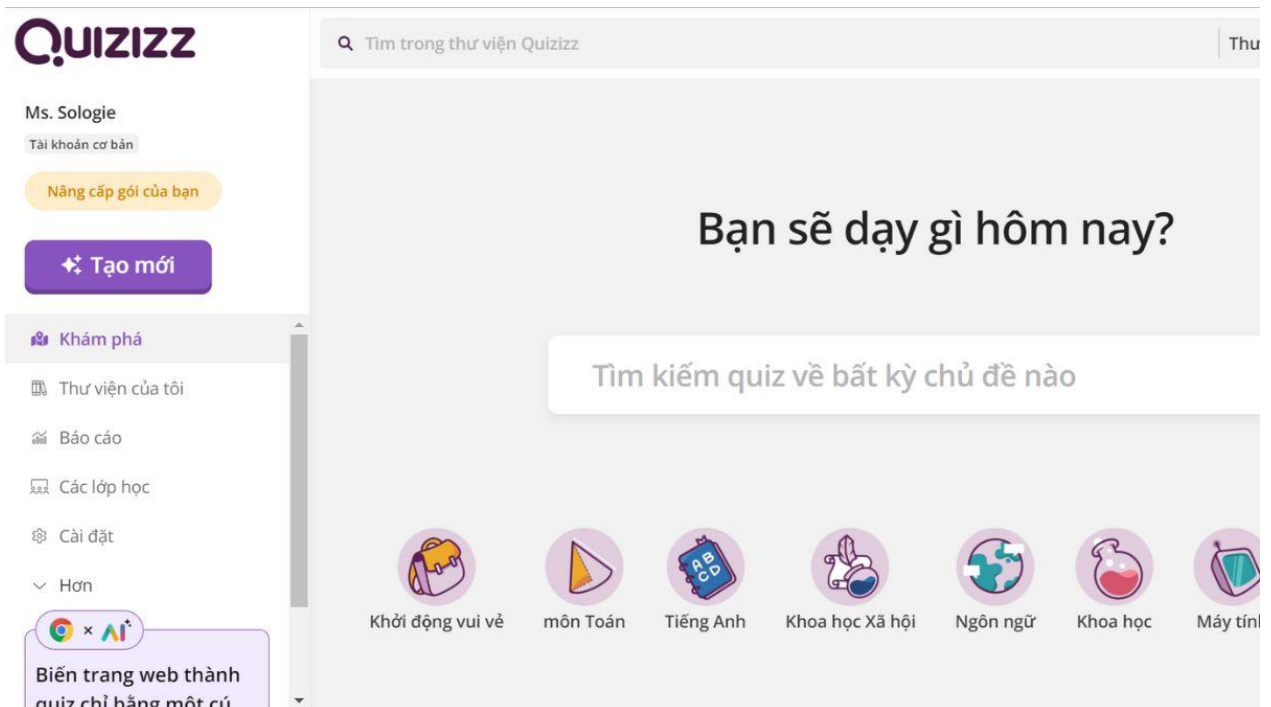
QUIZIZZ

Tìm trong thư viện Quizizz

Thư

Ms. Sologie

Tài khoản cơ bản

Nâng cấp gói của bạn

Tạo mới

Khám phá

Thư viện của tôi

Báo cáo

Các lớp học

Cài đặt

Hơn

× AI

Biến trang web thành quiz chỉ bằng một cú

Bạn sẽ dạy gì hôm nay?

Tìm kiếm quiz về bất kỳ chủ đề nào

ABCD

Khởi động vui vẻ

môn Toán

Tiếng Anh

Khoa học Xã hội

Ngôn ngữ

Khoa học

Máy tính